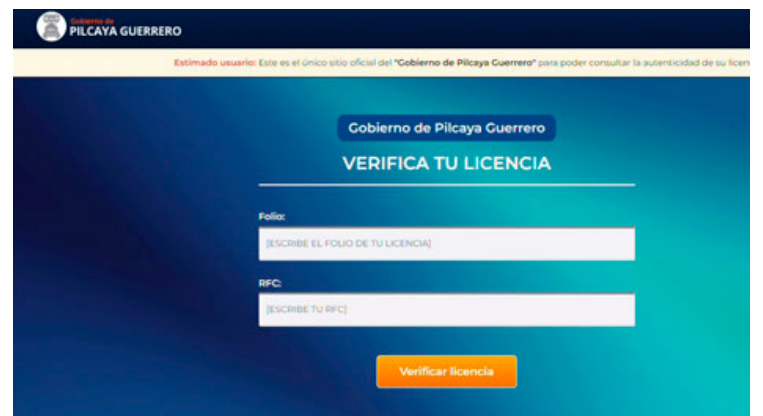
Gobierno de
PILCAYA GUERRERO

Estimado usuario: Este es el único sitio oficial del "Gobierno de Pilcaya Guerrero" para poder consultar la autenticidad de su licen

Gobierno de Pilcaya Guerrero

VERIFICA TU LICENCIA

Folio:

[ESCRIBE EL FOLIO DE TU LICENCIA]

RFC:

[ESCRIBE TU RFC]

Verificar licencia